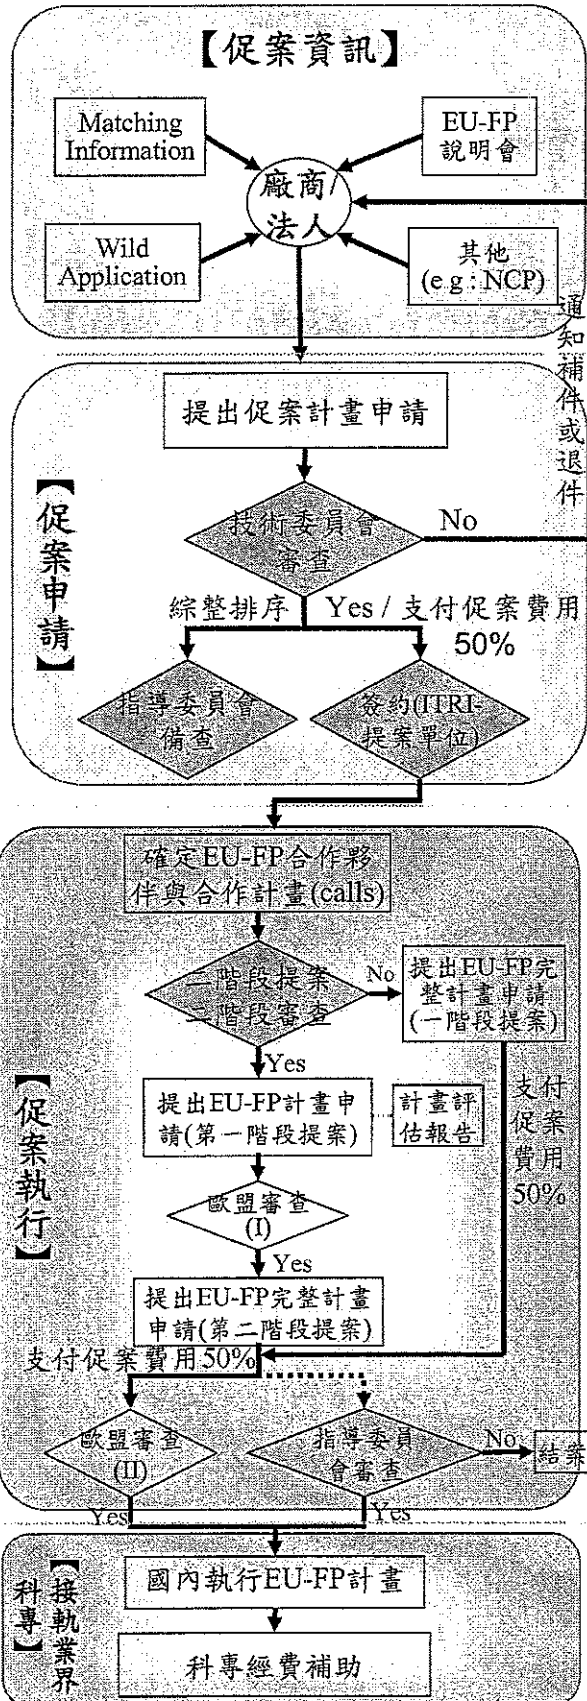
【促案資訊】

Matching Information

EU-FP 說明會

廠商/法人

Wild Application

其他 (e.g: NCP)

通知補件或退件

【促案申請】

提出促案計畫申請

技術委員會審查

No

綜整排序

Yes / 支付促案費用 50%

指導委員會備查

簽約(ITRI-提案單位)

【促案執行】

確定EU-FP合作夥伴與合作計畫(calls)

二階段提案一階段審查

No

提出EU-FP完整計畫申請(一階段提案)

Yes

提出EU-FP計畫申請(第一階段提案)

計畫評估報告

支付促案費用50%

歐盟審查 (I)

Yes

提出EU-FP完整計畫申請(第二階段提案)

支付促案費用50%

歐盟審查 (II)

指導委員會審查

No

結案

Yes

Yes

【接軌業界科專】

國內執行EU-FP計畫

科專經費補助